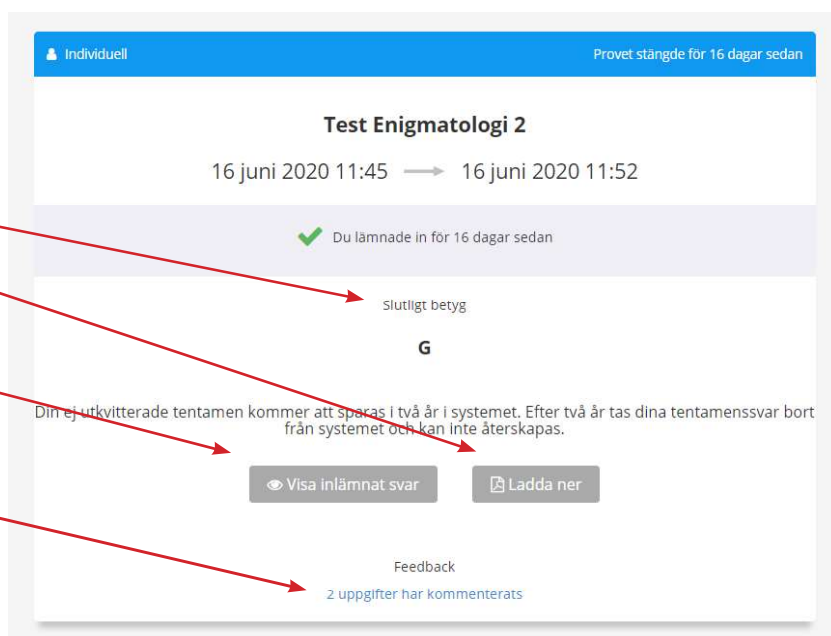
Individuell

Provet stängde för 16 dagar sedan

Test Enigmatologi 2

16 juni 2020 11:45 ⟶ 16 juni 2020 11:52

Du lämnade in för 16 dagar sedan

Slutligt betyg

G

Din ej utkvitterade tentamen kommer att sparas i två år i systemet. Efter två år tas dina tentamenssvar bort från systemet och kan inte återskapas.

Visa inlämnat svar

Ladda ner

Feedback

2 uppgifter har kommenterats